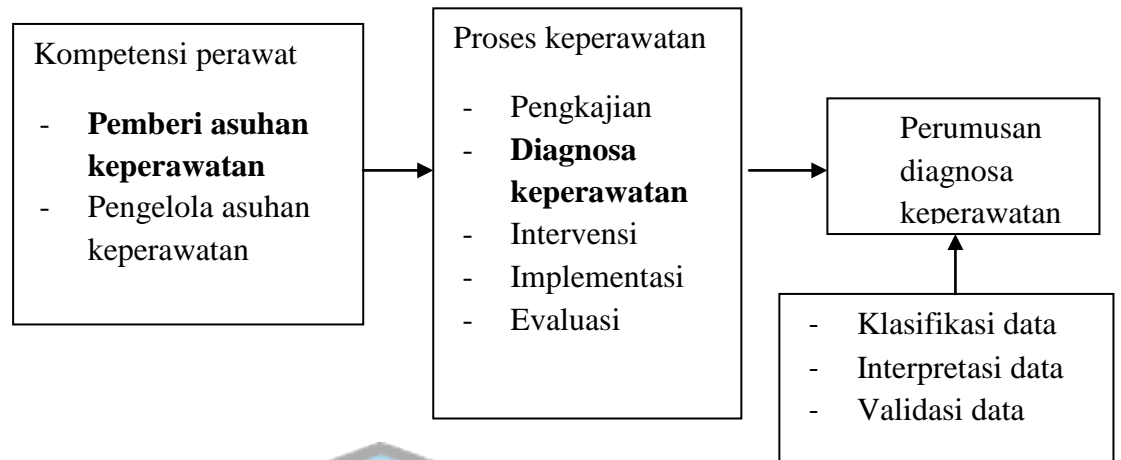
Kompetensi perawat

- **Pemberi asuhan keperawatan**
- Pengelola asuhan keperawatan

Proses keperawatan

- Pengkajian
- **Diagnosa keperawatan**
- Intervensi
- Implementasi
- Evaluasi

Perumusan diagnosa keperawatan

- Klasifikasi data
- Interpretasi data
- Validasi data